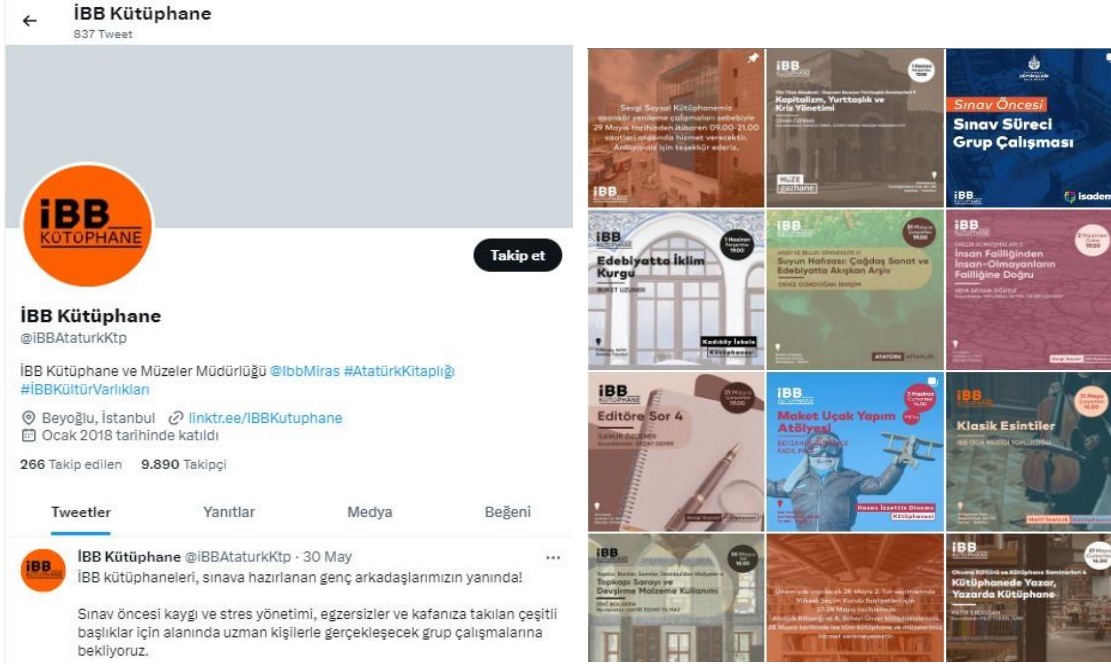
←
İBB Kütüphane
837 Tweet

İBB KÜTÜPHANE

Takip et

İBB Kütüphane
@iBBAtaturkKtp

İBB Kütüphane ve Müzeler Müdürlüğü @IbbMiras #AtatürkKitaplığı #İBBKültürVarlıkları

Beyoğlu, İstanbul linktr.ee/IBBKutuphane
Ocak 2018 tarihinde katıldı

266 Takip edilen 9.890 Takipçi

Tweetler Yanıtlar Medya Beğeni

İBB Kütüphane @iBBAtaturkKtp · 30 May
İBB kütüphaneleri, sınava hazırlanan genç arkadaşlarımızın yanında!

Sınav öncesi kaygı ve stres yönetimi, egzersizler ve kafanıza takılan çeşitli başlıklar için alanında uzman kişilerle gerçekleşecek grup çalışmalarına bekliyoruz.

Sevgi Soysal Kütüphanemiz asansör yenileme çalışmaları sebebiyle 29 Mayıs tarihinden itibaren 09.00-21.00 saatleri arasında hizmet verecektir. Anlayışınız için teşekkür ederiz.

İBB

Kapitalizm, Yurttaşlık ve Kriz Yönetimi

MÜZE gazhane

Sınav Öncesi
Sınav Süreci Grup Çalışması

isadem

Edebiyatta İklim Kurgu
BUKET UZUNER
Kadıköy İskele Kütüphanesi

Suyun Hafızası: Çağdaş Sanat ve Edebiyatta Akışkan Arşiv
DENİZ GÜNDOĞAN İBRİŞİM
ATATÜRK KİTAPLIĞI

İnsan Failliğinden İnsan-Olmayanların Failliğine Doğru
VEFA SAYGIN ÖĞÜTLE

Editöre Sor 4
İLKNUR ÖZDEMİR

Maket Uçak Yapım Atölyesi
Hasan İzzettin Dinamo Kütüphanesi

Klasik Esintiler
İBB OKUL MÜZİĞİ TOPLULUĞU

Topkapı Sarayı ve Devşirme Malzeme Kullanımı

Kütüphanede Yazar, Yazarda Kütüphane
FATİH ERDOĞAN